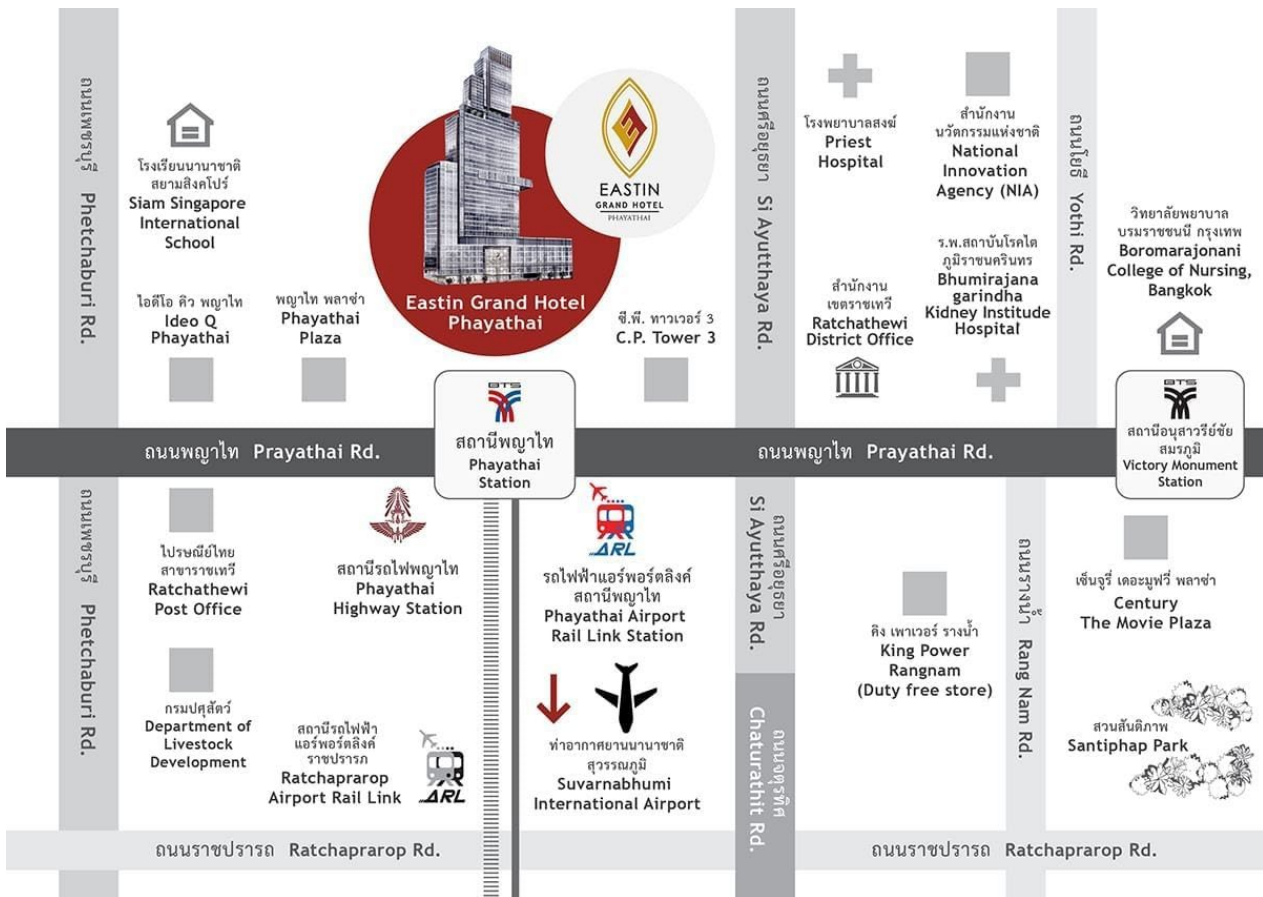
ถนนเพชรบุรี Phetchaburi Rd.

โรงเรียนนานาชาติ สยามสิงคโปร์ Siam Singapore International School

ไอดีโอ คิว พญาไท Ideo Q Phayathai

พญาไท พลาซ่า Phayathai Plaza

Eastin Grand Hotel Phayathai

EASTIN GRAND HOTEL PHAYATHAI

ซี.พี. ทาวเวอร์ 3 C.P. Tower 3

ถนนศรีอยุธยา Si Ayutthaya Rd.

โรงพยาบาลสงฆ์ Priest Hospital

สำนักงาน นวัตกรรมแห่งชาติ National Innovation Agency (NIA)

ร.พ.สถาบันโรคไต ภูมิราชนครินทร Bhumirajana garindha Kidney Institude Hospital

สำนักงาน เขตราชเทวี Ratchathewi District Office

ถนนโยธี Yothi Rd.

วิทยาลัยพยาบาล บรมราชชนนี กรุงเทพ Boromarajonani College of Nursing, Bangkok

BTS

สถานีพญาไท Phayathai Station

ถนนพญาไท Prayathai Rd.

ถนนพญาไท Prayathai Rd.

BTS

สถานีอนุสาวรีย์ชัย สมรภูมิ Victory Monument Station

ถนนเพชรบุรี Phetchaburi Rd.

ไปรษณีย์ไทย สาขาราชเทวี Ratchathewi Post Office

สถานีรถไฟพญาไท Phayathai Highway Station

ARL

รถไฟฟ้าแอร์พอร์ตลิงค์ สถานีพญาไท Phayathai Airport Rail Link Station

ถนนศรีอยุธยา Si Ayutthaya Rd.

ถนนรางน้ำ Rang Nam Rd.

คิง เพาเวอร์ รางน้ำ King Power Rangnam (Duty free store)

เซ็นจูรี่ เดอะมูฟวี่ พลาซ่า Century The Movie Plaza

กรมปศุสัตว์ Department of Livestock Development

สถานีรถไฟฟ้า แอร์พอร์ตลิงค์ ราชปรารภ Ratchaprarop Airport Rail Link

ARL

ท่าอากาศยานนานาชาติ สุวรรณภูมิ Suvarnabhumi International Airport

ถนนจตุรทิศ Chaturathit Rd.

สวนสันติภาพ Santiphap Park

ถนนราชปรารภ Ratchaprarop Rd.

ถนนราชปรารภ Ratchaprarop Rd.